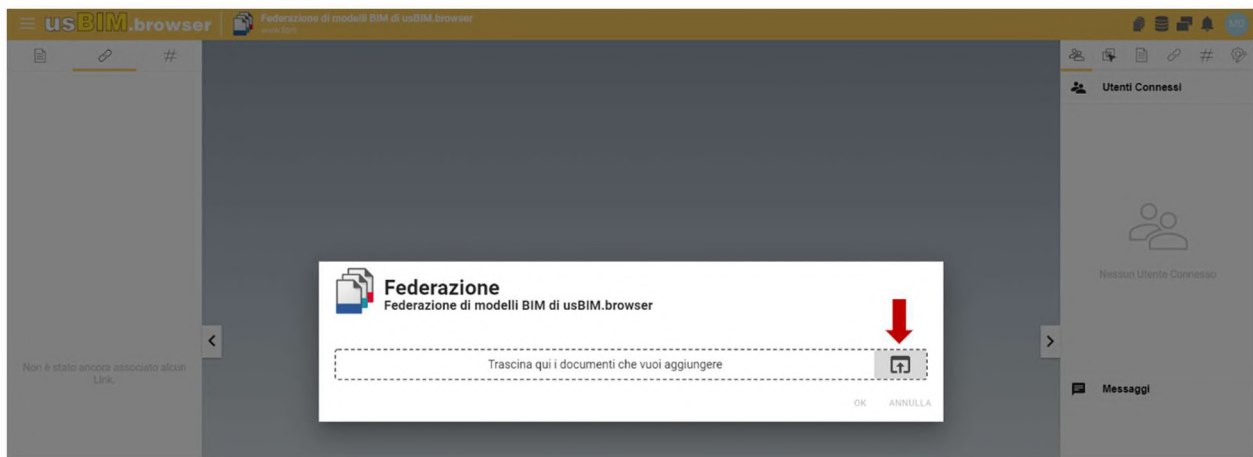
usBIM.browser

Federazione di modelli BIM di usBIM.browser

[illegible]

MD

Utenti Connessi

Nessun Utente Connesso

Messaggi

Non è stato ancora associato alcun Link.

#

Federazione

Federazione di modelli BIM di usBIM.browser

Trascina qui i documenti che vuoi aggiungere

OK

ANNULLA